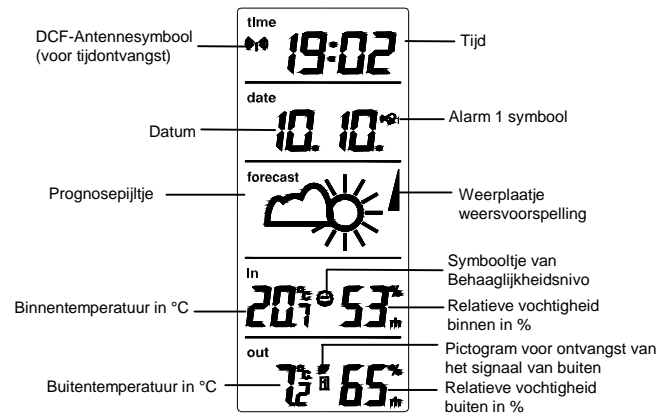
DCF-Antennesymbool (voor tijdontvangst)

tlme

19:02

Tijd

date

Datum

10. 10.

Alarm 1 symbool

forecast

Prognosepijltje

Weerplaatje weersvoorspelling

Symbooltje van Behaaglijkheidsnivo

In

Binnentemperatuur in °C

20.1 °C

53 %

Relatieve vochtigheid binnen in %

out

Pictogram voor ontvangst van het signaal van buiten

Buitentemperatuur in °C

7.2 °C

65 %

Relatieve vochtigheid buiten in %